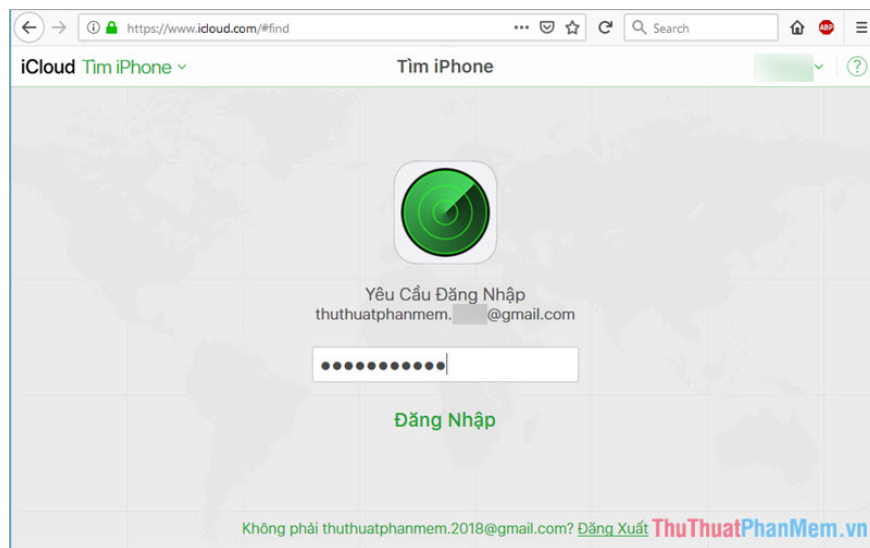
https://www.icloud.com/#find
Search
ABP

iCloud Tìm iPhone
Tìm iPhone
?

Yêu Cầu Đăng Nhập
thuthuatphanmem.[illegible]@gmail.com
●●●●●●●●●●●
Đăng Nhập

Không phải thuthuatphanmem.2018@gmail.com? Đăng Xuất
ThuThuatPhanMem.vn